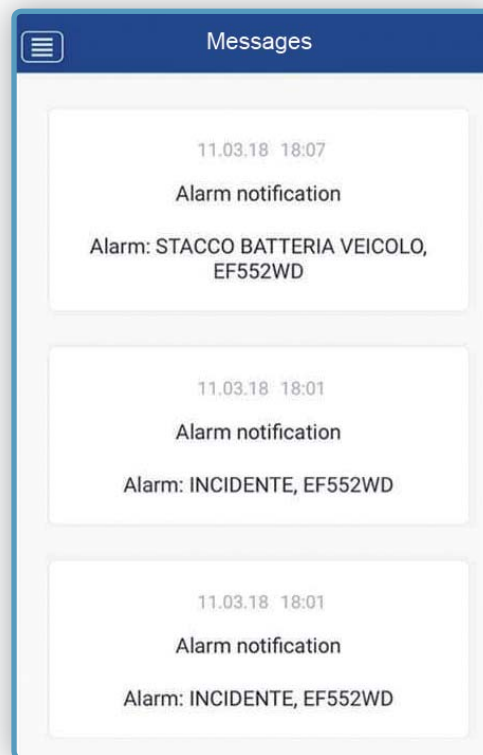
Messages

11.03.18 18:07

Alarm notification

Alarm: STACCO BATTERIA VEICOLO, EF552WD

11.03.18 18:01

Alarm notification

Alarm: INCIDENTE, EF552WD

11.03.18 18:01

Alarm notification

Alarm: INCIDENTE, EF552WD